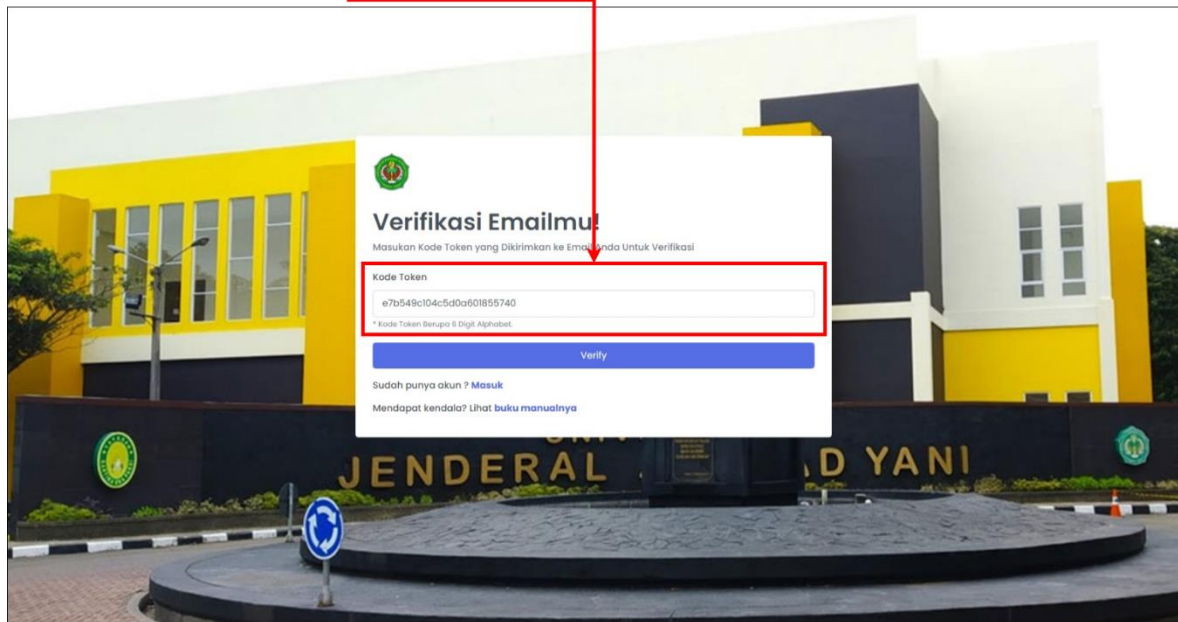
Verifikasi Emailmu!

Masukan Kode Token yang Dikirimkan ke Email Anda Untuk Verifikasi

Kode Token

e7b549c104c5d0a601855740

* Kode Token Berupa 6 Digit Alphabet.

Verify

Sudah punya akun ? Masuk

Mendapat kendala? Lihat buku manualnya

JENDERAL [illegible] AD YANI